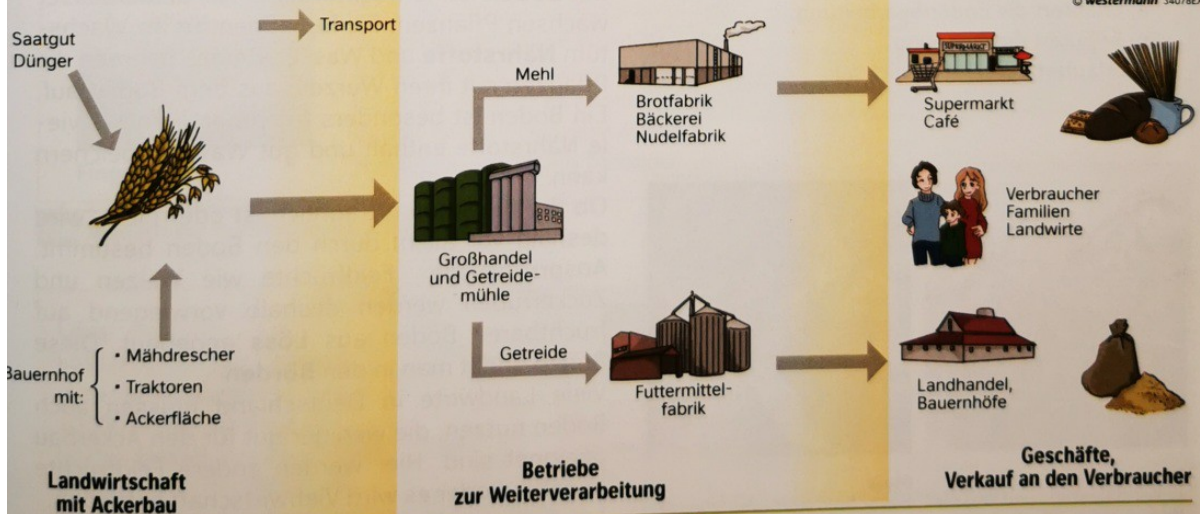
© westermann 340784

Transport

Saatgut
Dünger

Bauernhof mit:
• Mähdrescher
• Traktoren
• Ackerfläche

Landwirtschaft mit Ackerbau

Mehl

Brotfabrik
Bäckerei
Nudelfabrik

Großhandel und Getreidemühle

Getreide

Futtermittelfabrik

Betriebe zur Weiterverarbeitung

SUPERMARKT

Supermarkt
Café

Verbraucher
Familien
Landwirte

Landhandel,
Bauernhöfe

Geschäfte,
Verkauf an den Verbraucher